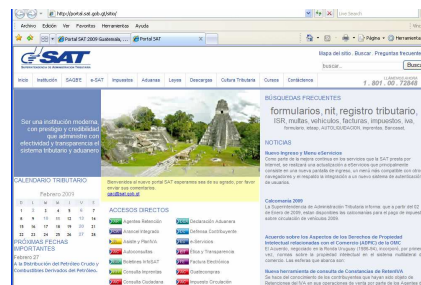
http://portal.sat.gob.gt/sitio/

Archivo Edición Ver Favoritos Herramientas Ayuda

Portal SAT 2009 Guatemala, ... Portal SAT

Página Herramientas

SAT

Mapa del sitio . Buscar . Preguntas frecuentes

Buscar

Inicio Institución SAGBE e-SAT Impuestos Aduanas Leyes Descargas Cultura Tributaria Cursos Contáctenos

1 . 801 . 00 . 72848

Ser una institución moderna, con prestigio y credibilidad que administre con efectividad y transparencia el sistema tributario y aduanero

CALENDARIO TRIBUTARIO

Febrero 2009

| D | L | M | M | J | V | S |
|---|---|---|---|---|---|---|
| 1 | 2 | 3 | 4 | 5 | 6 | 7 |
| 8 | 9 | 10 | 11 | 12 | 13 | 14 |
| 15 | 16 | 17 | 18 | 19 | 20 | 21 |
| 22 | 23 | 24 | 25 | 26 | 27 | 28 |

PRÓXIMAS FECHAS IMPORTANTES

Febrero 27

A la Distribución del Petróleo Crudo y Combustibles Derivados del Petróleo.

Bienvenidos al nuevo portal SAT esperamos sea de su agrado, por favor envíe sus comentarios

ACCESOS DIRECTOS

Agencias Retención
Arancel Integrado
Asiste y PlanWA
Autoconsultas
Boletines e-NSAT
Consulta Pólizas
Consulta Ciudadana

Declaración Aduanera
Defensa Contribuyente
e-Servicios
Flora y Transparencia
Factura Electrónica
Guatecompras
Impuesto Circulación

BÚSQUEDAS FRECUENTES

formularios, nit, registro tributario, ISR, multas, vehículos, facturas, impuestos, iva, formulario, elakap, AUTOLIQUIDACION, imprentas, Baneasat

NOTICIAS

Nuevo Ingreso y Menú e-Servicios

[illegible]

Calcomanía 2009

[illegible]

Acuerdo sobre los Aspectos de los Derechos de Propiedad Intelectual relacionados con el Comercio (ADPIC) de la OMC

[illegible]

Nueva herramienta de consulta de Constancias de RetenIVA

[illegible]